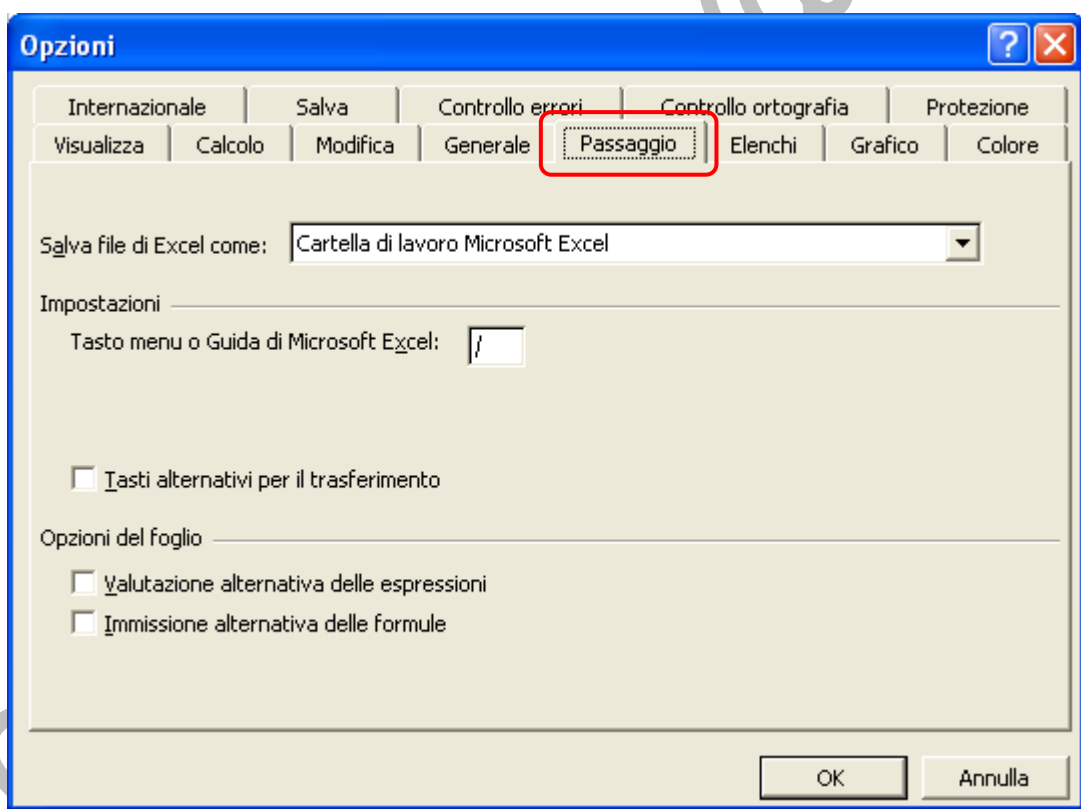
Opzioni

Internazionale
Salva
Controllo errori
Controllo ortografia
Protezione
Visualizza
Calcolo
Modifica
Generale
Passaggio
Elenchi
Grafico
Colore

Salva file di Excel come: Cartella di lavoro Microsoft Excel

Impostazioni

Tasto menu o Guida di Microsoft Excel: /

Tasti alternativi per il trasferimento

Opzioni del foglio

Valutazione alternativa delle espressioni

Immissione alternativa delle formule

OK
Annulla